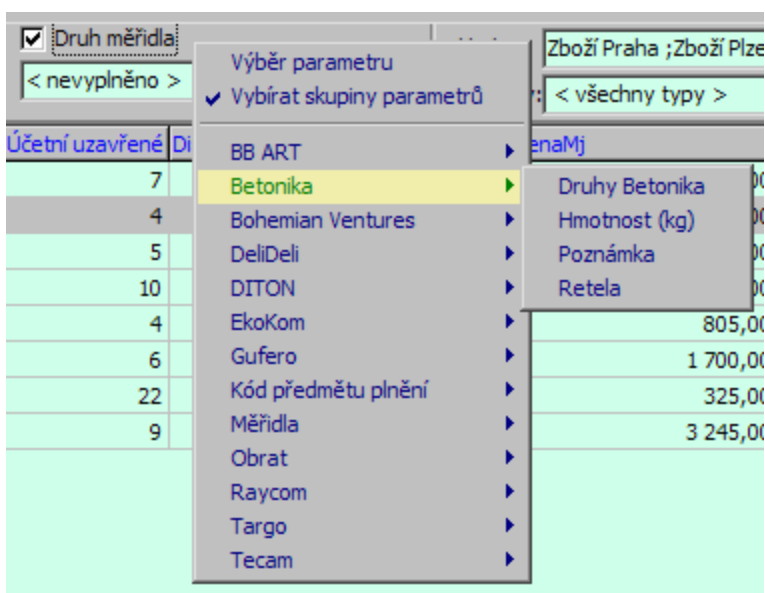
Druh měřidla
< nevyplněno >
Zboží Praha ;Zboží Plze
< všechny typy >
Účetní uzavřené Di
enaMj
7
4
5
10
4
6
22
9
805,00
1 700,00
325,00
3 245,00

Výběr parametru
Vybírat skupiny parametrů
BB ART
Betonika
Bohemian Ventures
DeliDeli
DITON
EkoKom
Gufero
Kód předmětu plnění
Měřidla
Obrat
Raycom
Targo
Tecam

Druhy Betonika
Hmotnost (kg)
Poznámka
Retela